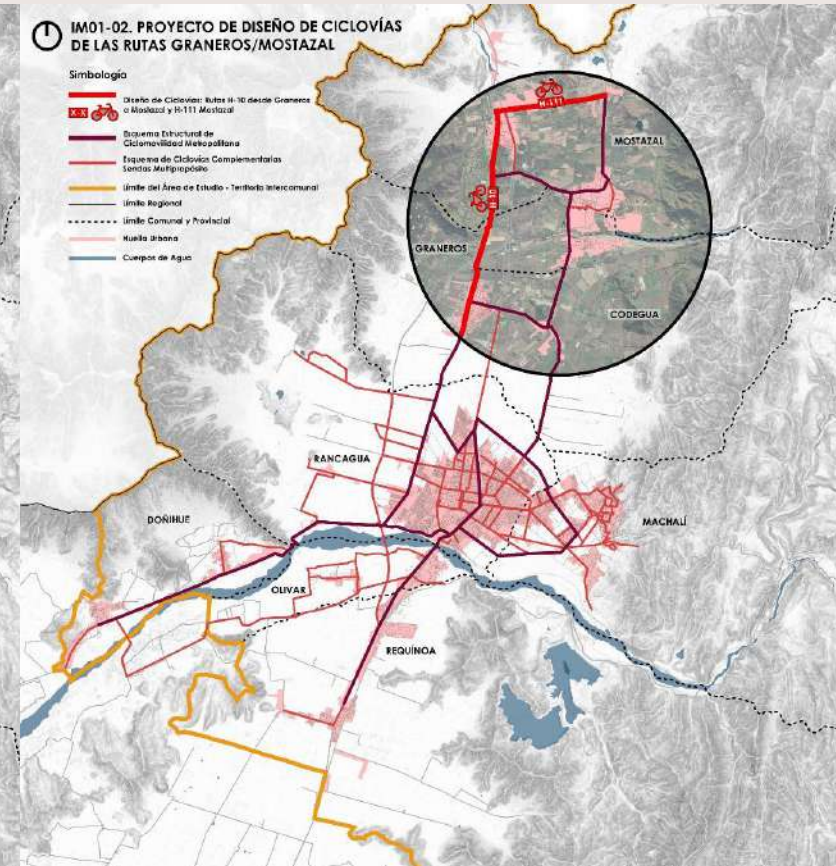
IM01-02. PROYECTO DE DISEÑO DE CICLOVÍAS DE LAS RUTAS GRANEROS/MOSTAZAL

Simbología

Diseño de Ciclovías: Rutas H-10 desde Graneros a Mostazal y H-111 Mostazal

X-X

Esquema Estructural de Ciclomovilidad Metropolitana

Esquema de Ciclovías Complementarias Sendas Multipropósito

Límite del Área de Estudio - Territorio Intercomunal

Límite Regional

Límite Comunal y Provincial

Huella Urbana

Cuerpos de Agua

H-111

H-10

MOSTAZAL

GRANEROS

CODEGUA

RANCAGUA

DOÑIHUE

MACHALÍ

OLIVAR

REQUÍNOA